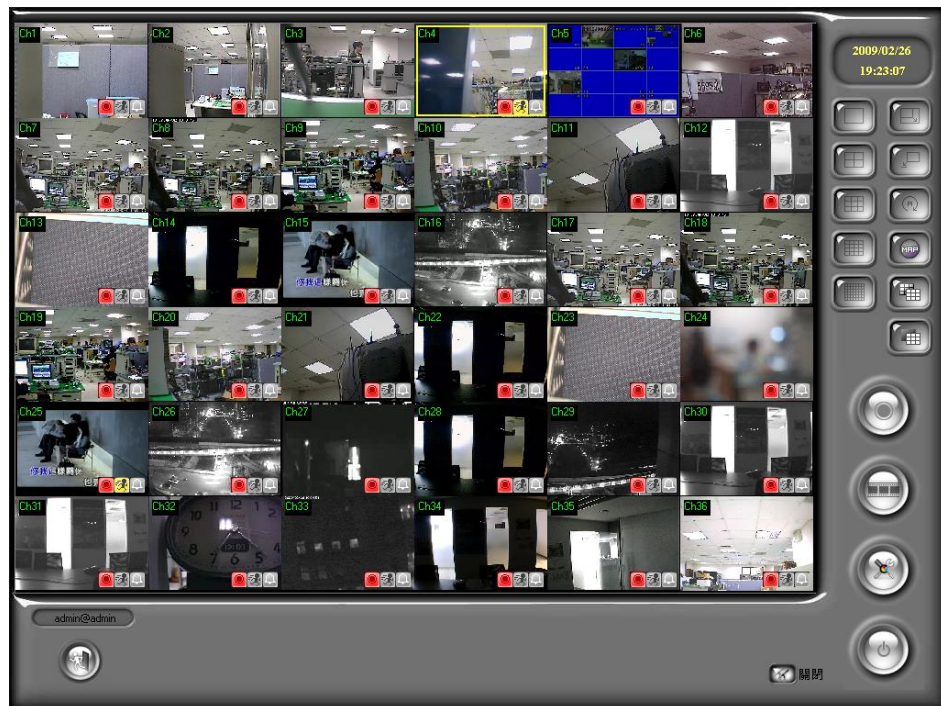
Ch1 Ch2 Ch3 Ch4 Ch5 Ch6
Ch7 Ch8 Ch9 Ch10 Ch11 Ch12
Ch13 Ch14 Ch15 Ch16 Ch17 Ch18
Ch19 Ch20 Ch21 Ch22 Ch23 Ch24
Ch25 Ch26 Ch27 Ch28 Ch29 Ch30
Ch31 Ch32 Ch33 Ch34 Ch35 Ch36

2009/02/26
19:23:07

MAP

admin@admin

關閉